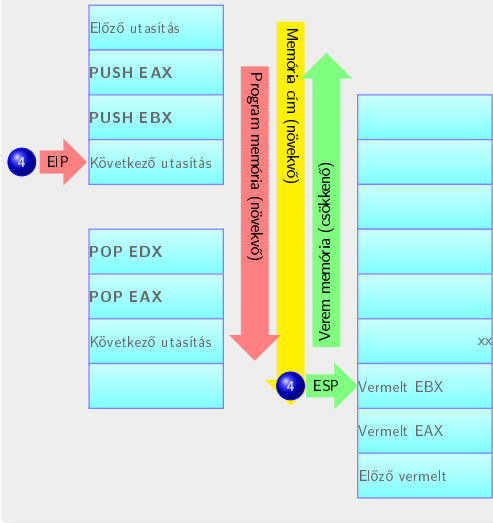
Előző utasítás

PUSH EAX

PUSH EBX

4 EIP Következő utasítás

POP EDX

POP EAX

Következő utasítás

Program memória (növekvő)

Memória cím (növekvő)

Verem memória (csökkenő)

xx

4 ESP Vermelt EBX

Vermelt EAX

Előző vermelt